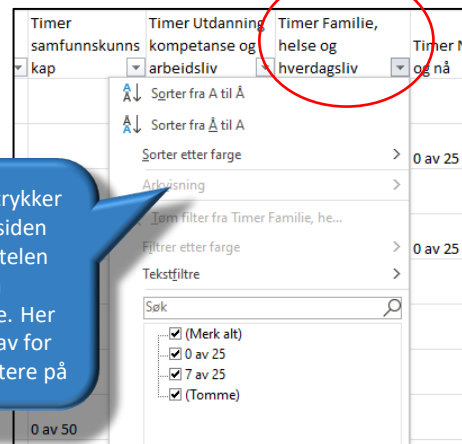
| Timer samfunnskunnskap | Timer Utdanning kompetanse og arbeidsliv | Timer Familie, helse og hverdagsliv | Timer N og nå |
|---|---|---|---|

Sorter fra A til Å

Sorter fra Å til A

Sorter etter farge

Arkvisning

Fjern filter fra Timer Familie, he...

Filtrer etter farge

Tekstfiltre

Søk

(Merk alt)

0 av 25

7 av 25

(Tomme)

0 av 25

0 av 25

0 av 50

rykker
siden
telen

e. Her
av for
tere på